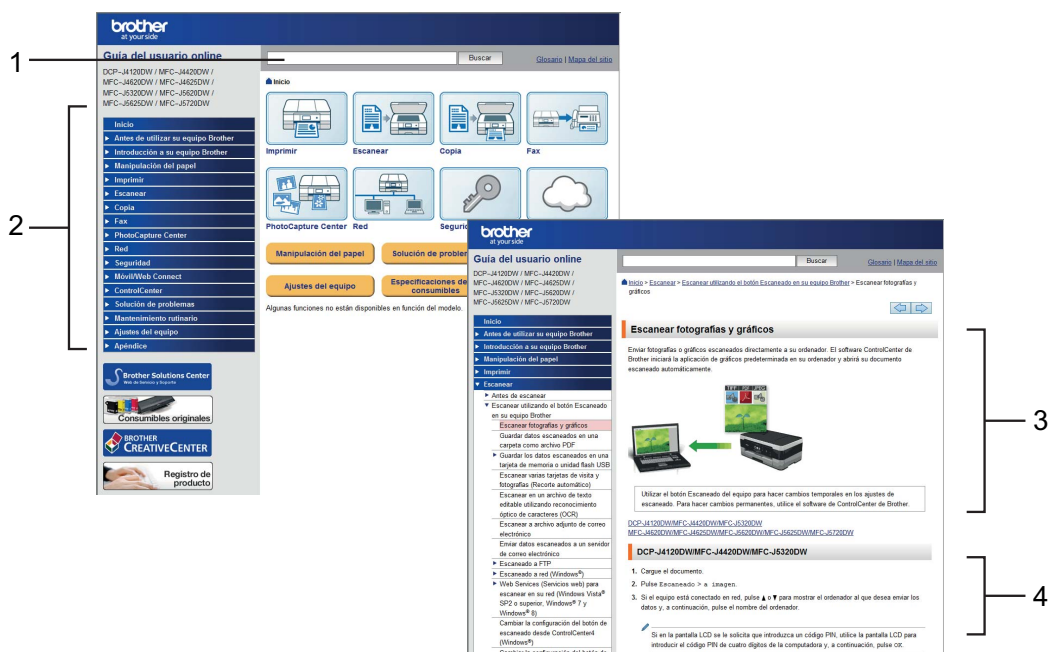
brother
at your side

Guía del usuario online

DCP-J4120DW / MFC-J4420DW / MFC-J4620DW / MFC-J4625DW / MFC-J5320DW / MFC-J5620DW / MFC-J5625DW / MFC-J5720DW

Buscar

Glosario | Mapa del sitio

Inicio

Inicio
Antes de utilizar su equipo Brother
Introducción a su equipo Brother
Manipulación del papel
Imprimir
Escanear
Copia
Fax
PhotoCapture Center
Red
Seguridad
Móvil/Web Connect
ControlCenter
Solución de problemas
Mantenimiento rutinario
Ajustes del equipo
Apéndice

Imprimir
Escanear
Copia
Fax
PhotoCapture Center
Red
Seguri

Manipulación del papel
Solución de problem
Ajustes del equipo
Especificaciones de consumibles

Algunas funciones no están disponibles en función del modelo.

Brother Solutions Center
Web de Servicio y Soporte
Consumibles originales
BROTHER CREATIVECENTER
Registro de producto

1
2
3
4

brother
at your side

Guía del usuario online

DCP-J4120DW / MFC-J4420DW / MFC-J4620DW / MFC-J4625DW / MFC-J5320DW / MFC-J5620DW / MFC-J5625DW / MFC-J5720DW

Buscar

Glosario | Mapa del sitio

Inicio > Escanear > Escanear utilizando el botón Escaneado en su equipo Brother > Escanear fotografías y gráficos

Inicio
Antes de utilizar su equipo Brother
Introducción a su equipo Brother
Manipulación del papel
Imprimir
Escanear
Antes de escanear
Escanear utilizando el botón Escaneado en su equipo Brother
Escanear fotografías y gráficos
Guardar datos escaneados en una carpeta como archivo PDF
Guardar los datos escaneados en una tarjeta de memoria o unidad flash USB
Escanear varias tarjetas de visita y fotografías (Recorte automático)
Escanear en un archivo de texto editable utilizando reconocimiento óptico de caracteres (OCR)
Escanear a archivo adjunto de correo electrónico
Enviar datos escaneados a un servidor de correo electrónico
Escaneado a FTP
Escaneado a red (Windows®)
Web Services (Servicios web) para escanear en su red (Windows Vista® SP2 o superior, Windows® 7 y Windows® 8)
Cambiar la configuración del botón de escaneado desde ControlCenter4 (Windows®)

Escanear fotografías y gráficos

Enviar fotografías o gráficos escaneados directamente a su ordenador. El software ControlCenter de Brother iniciará la aplicación de gráficos predeterminada en su ordenador y abrirá su documento escaneado automáticamente.

Utilizar el botón Escaneado del equipo para hacer cambios temporales en los ajustes de escaneado. Para hacer cambios permanentes, utilice el software de ControlCenter de Brother.

DCP-J4120DW/MFC-J4420DW/MFC-J5320DW
MFC-J4620DW/MFC-J4625DW/MFC-J5620DW/MFC-J5625DW/MFC-J5720DW

DCP-J4120DW/MFC-J4420DW/MFC-J5320DW

1. Cargue el documento.
2. Pulse Escaneado > a imagen.
3. Si el equipo está conectado en red, pulse ▲ o ▼ para mostrar el ordenador al que desea enviar los datos y, a continuación, pulse el nombre del ordenador.

Si en la pantalla LCD se le solicita que introduzca un código PIN, utilice la pantalla LCD para introducir el código PIN de cuatro dígitos de la computadora y, a continuación, pulse OK.